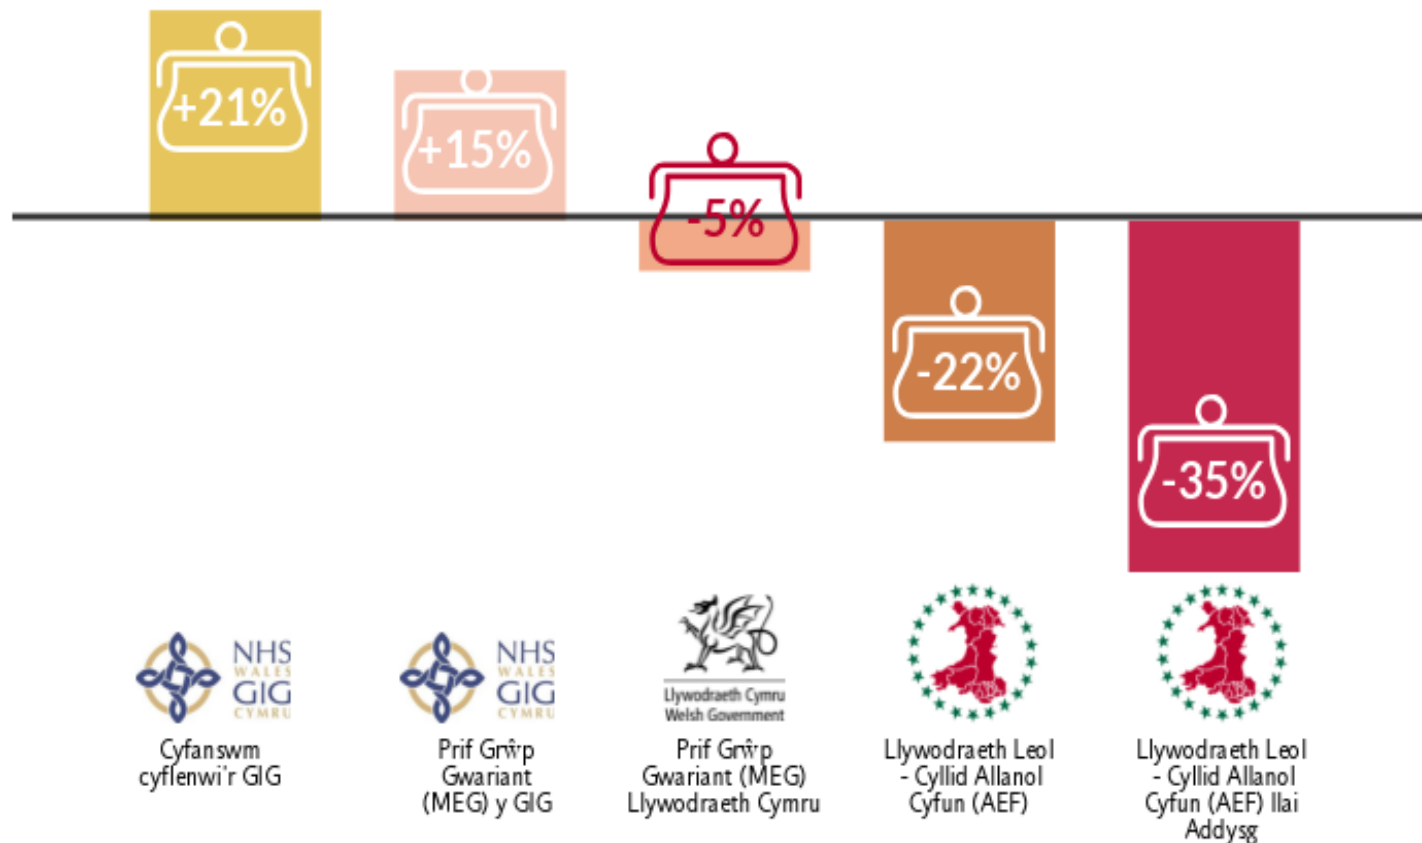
+21%

+15%

-5%

-22%

-35%

NHS WALES GIG CYMRU

Cyfanswm cyflenwi'r GIG

NHS WALES GIG CYMRU

Prif Grŵp Gwariant (MEG) y GIG

Llywodraeth Cymru Welsh Government

Prif Grŵp Gwariant (MEG) Llywodraeth Cymru

Llywodraeth Leol - Cyllid Allanol Cyfun (AEF)

Llywodraeth Leol - Cyllid Allanol Cyfun (AEF) llai Addysg